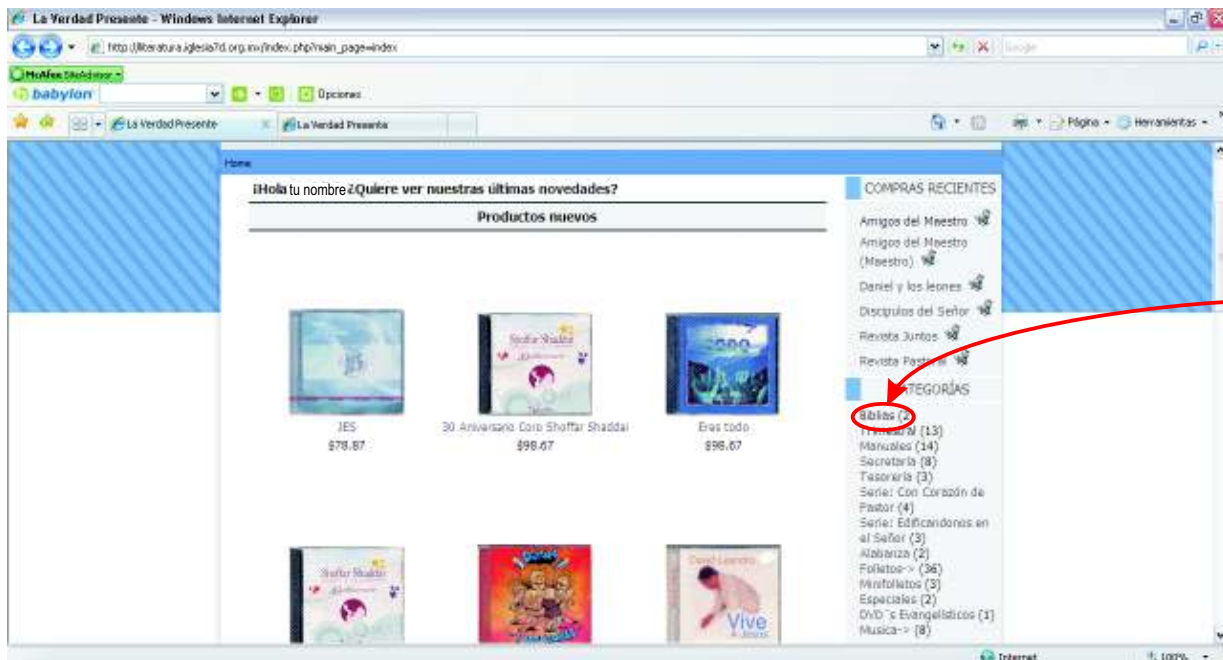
La Verdad Presente - Windows Internet Explorer

http://literatura.iglesia7d.org.mx/index.php?main_page=index

Google

McAfee SiteAdvisor

babylon

Opciones

La Verdad Presente

La Verdad Presente

Página

Herramientas

Home

¡Hola tu nombre ¿Quiere ver nuestras últimas novedades?

Productos nuevos

JES
$78.87

30 Aniversario Coro Shoffar Shaddai
$98.67

Eres todo
$98.67

Shoffar Shaddai

Vive
Jesús

COMPRAS RECIENTES

Amigos del Maestro

Amigos del Maestro (Maestro)

Daniel y los leones

Discipulos del Señor

Revista Juntos

Revista Pastoral

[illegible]TEGORÍAS

Biblias (2)
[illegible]al (13)
Manuales (14)
Secretaria (8)
Tesoreria (3)
Serie: Con Corazón de Pastor (4)
Serie: Edificandonos en el Señor (3)
Alabanza (2)
Folletos-> (36)
Minifolletos (3)
Especiales (2)
DVD´s Evangelisticos (1)
Musica-> (8)

Internet

100%